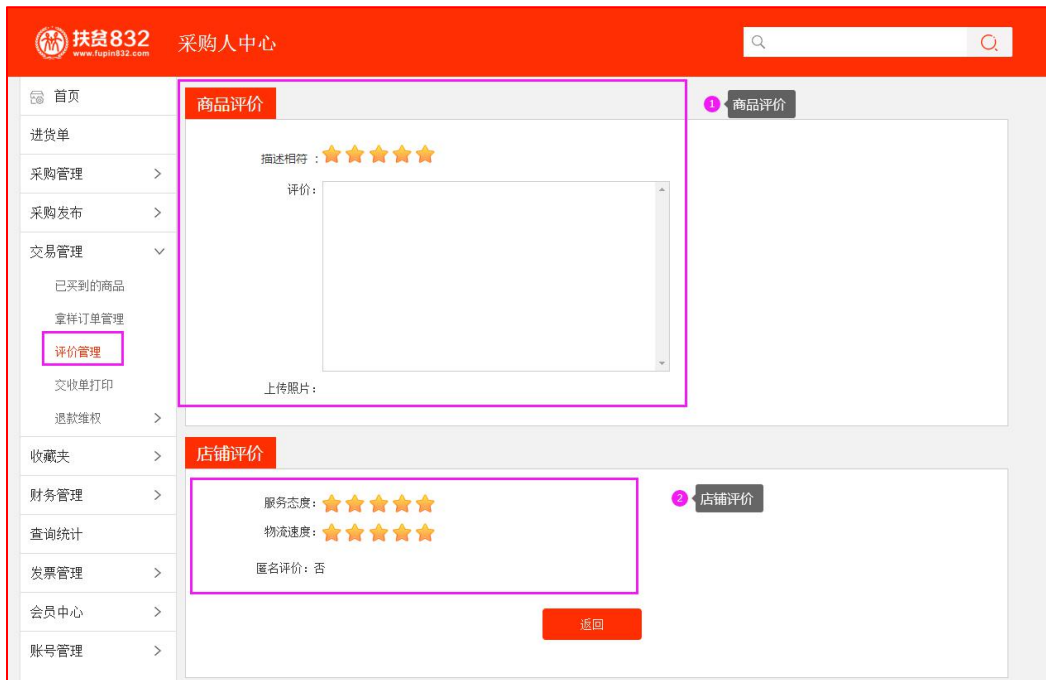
扶贫832
www.fupin832.com
采购人中心

首页
进货单
采购管理
采购发布
交易管理
已买到的商品
拿样订单管理
评价管理
交收单打印
退款维权
收藏夹
财务管理
查询统计
发票管理
会员中心
账号管理

商品评价
1 商品评价
描述相符：
评价：
上传照片：

店铺评价
2 店铺评价
服务态度：
物流速度：
匿名评价：否

返回